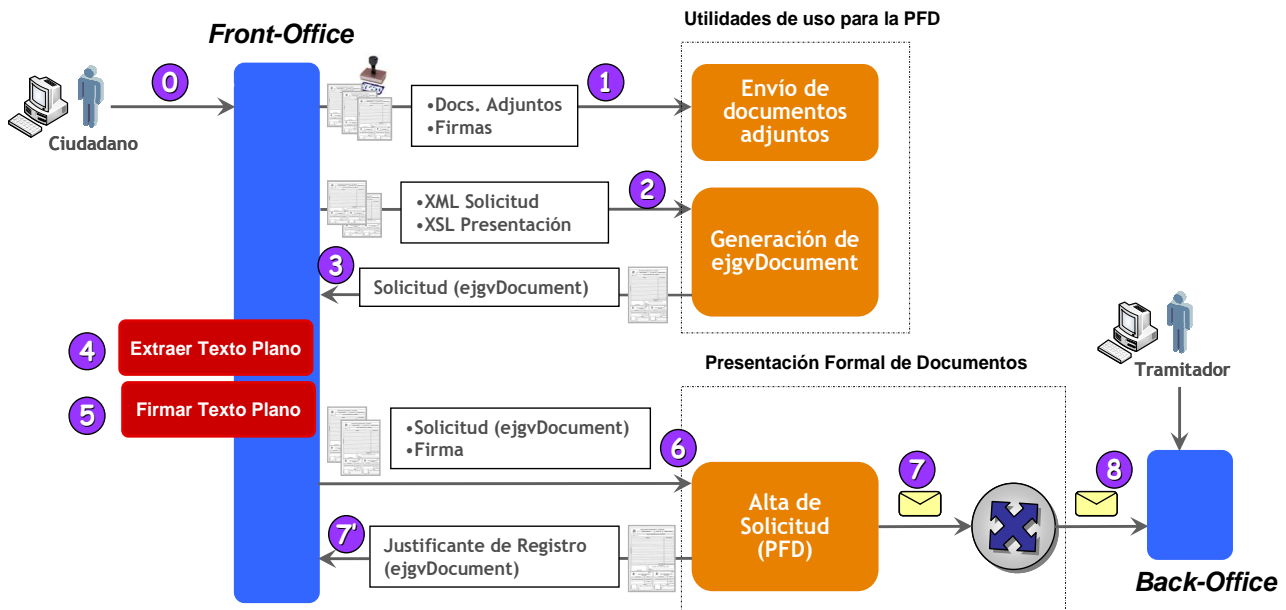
Front-Office

Utilidades de uso para la PFD

0

Ciudadano

1

•Docs. Adjuntos
•Firmas

Envío de documentos adjuntos

2

•XML Solicitud
•XSL Presentación

Generación de ejgvDocument

3

Solicitud (ejgvDocument)

4

Extraer Texto Plano

5

Firmar Texto Plano

Presentación Formal de Documentos

Tramitador

•Solicitud (ejgvDocument)
•Firma

6

Alta de Solicitud (PFD)

7

8

7'

Justificante de Registro (ejgvDocument)

Back-Office